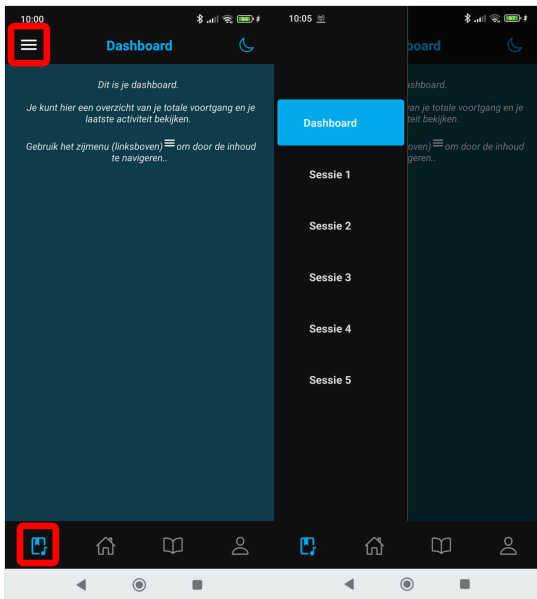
10:00

Dashboard

Dit is je dashboard.

Je kunt hier een overzicht van je totale voortgang en je laatste activiteit bekijken.

Gebruik het zijmenu (linksboven) ≡ om door de inhoud te navigeren..

10:05

Dashboard

Sessie 1

Sessie 2

Sessie 3

Sessie 4

Sessie 5

board

ashboard.

van je totale voortgang en je laatste activiteit bekijken.

boven) ≡ om door de inhoud geren..